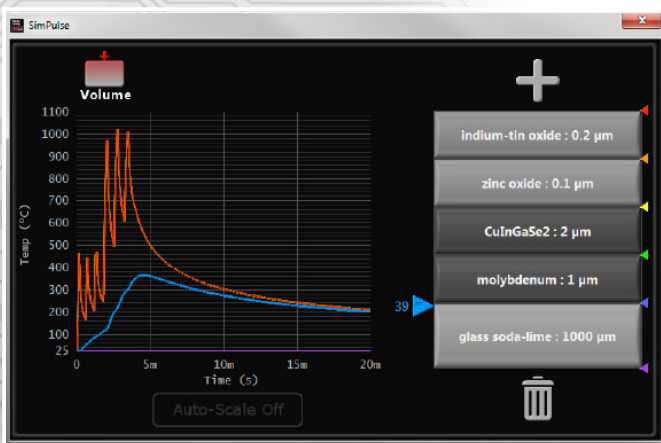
SimPulse

Volume

1100
1000
900
800
700
600
500
400
300
200
100
25

Temp (°C)

0
5m
10m
15m
20m
Time (s)

Auto-Scale Off

indium-tin oxide : 0.2 µm

zinc oxide : 0.1 µm

CuInGaSe2 : 2 µm

molybdenum : 1 µm

39

glass soda-lime : 1000 µm